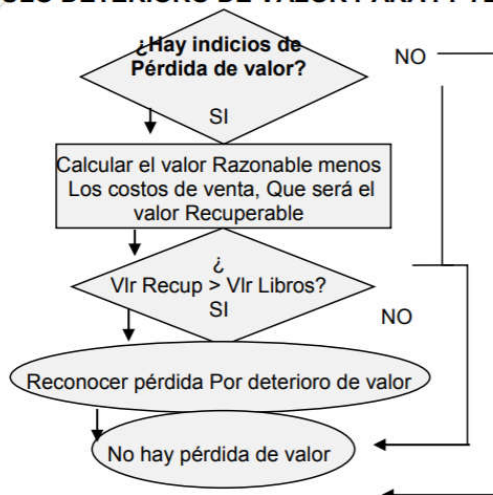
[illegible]

¿Hay indicios de Pérdida de valor?

NO

SI

Calcular el valor Razonable menos Los costos de venta, Que será el valor Recuperable

¿ Vlr Recup > Vlr Libros?

SI

NO

Reconocer pérdida Por deterioro de valor

No hay pérdida de valor